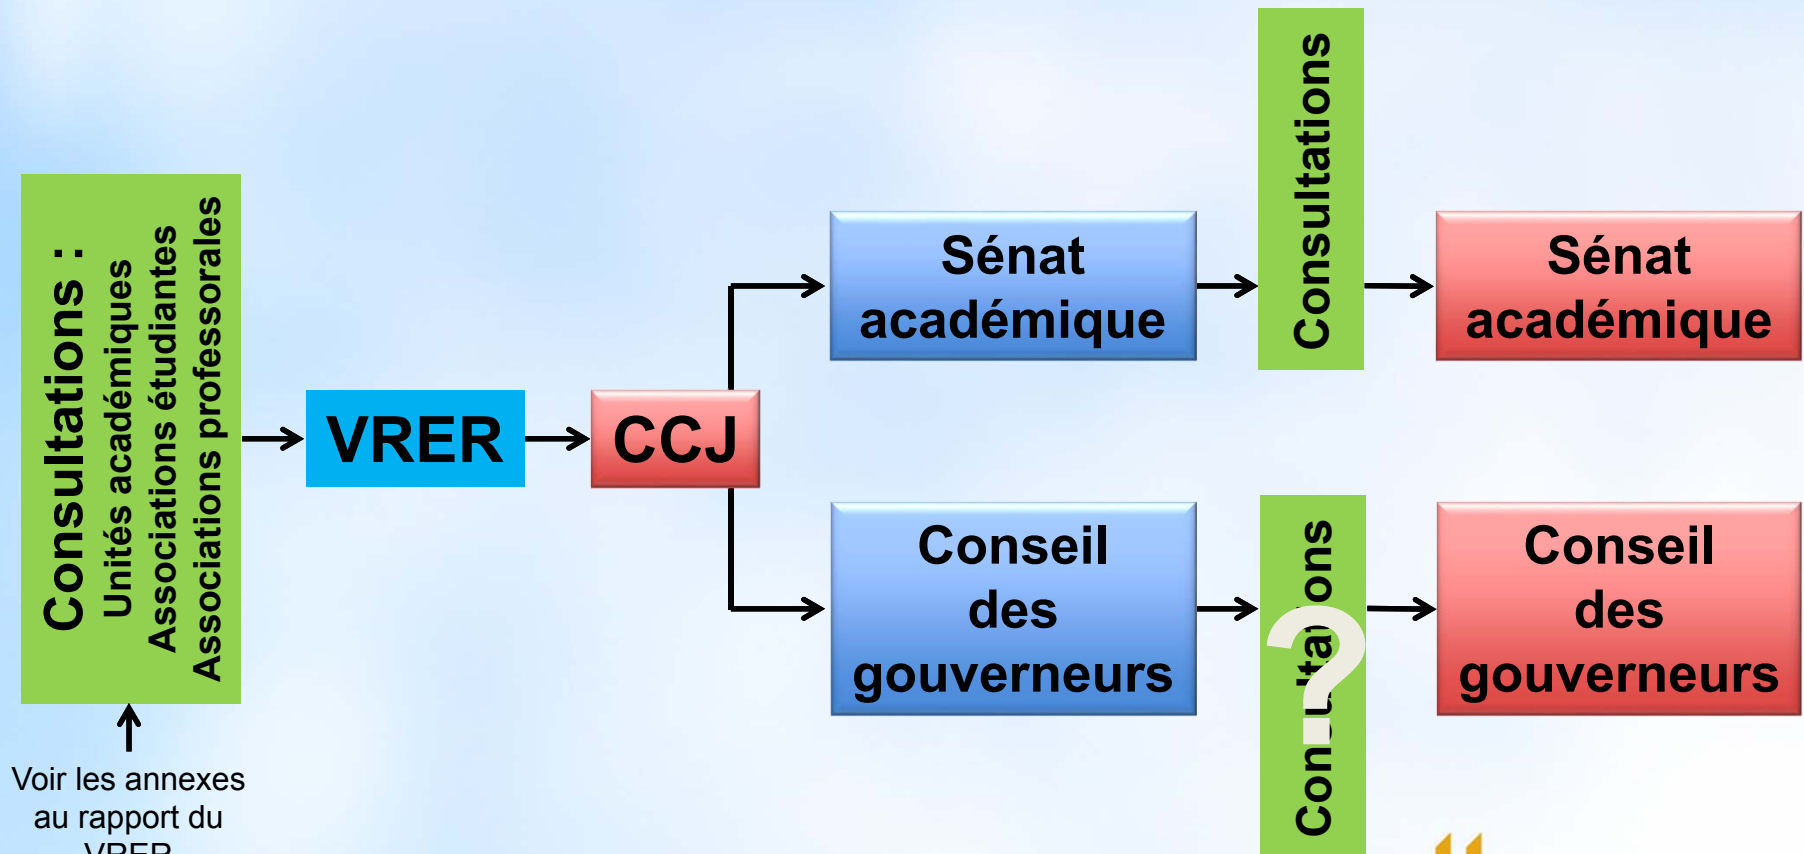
Consultations :
Unités académiques
Associations étudiantes
Associations professorales

Voir les annexes au rapport du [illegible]

VRER

CCJ

Sénat académique

Consultations

Sénat académique

Conseil des gouverneurs

Con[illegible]ons

?

Conseil des gouverneurs